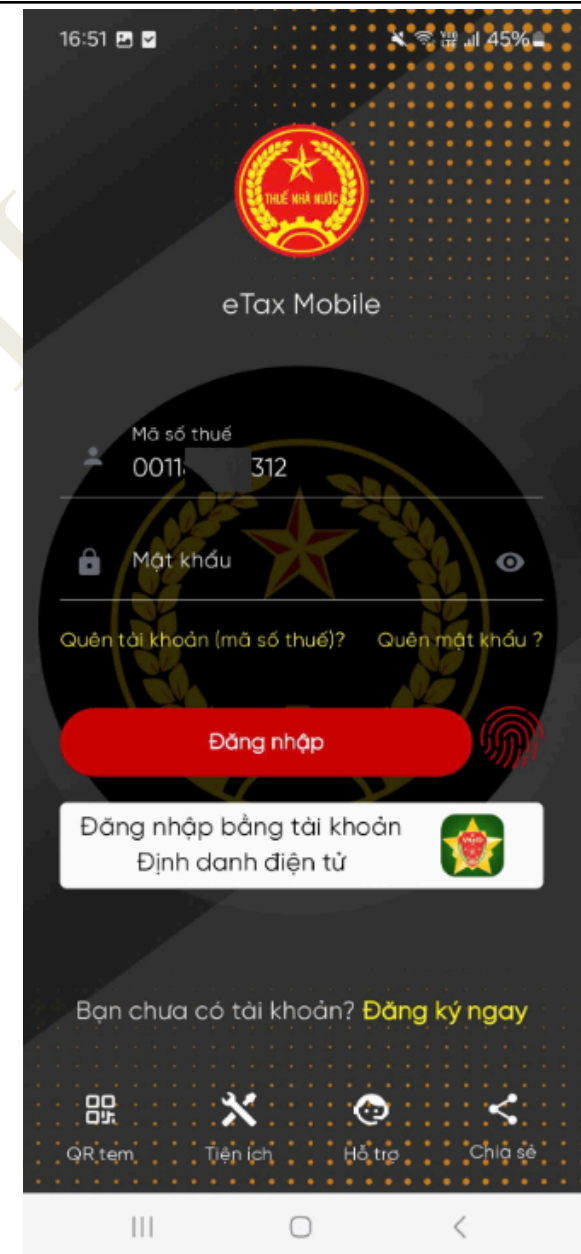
16:51

45%

THUẾ NHÀ NƯỚC

eTax Mobile

Mã số thuế
0011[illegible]312

Mật khẩu

Quên tài khoản (mã số thuế)?
Quên mật khẩu ?

Đăng nhập

Đăng nhập bằng tài khoản Định danh điện tử

Bạn chưa có tài khoản? Đăng ký ngay

QR tem
Tiện ích
Hỗ trợ
Chia sẻ